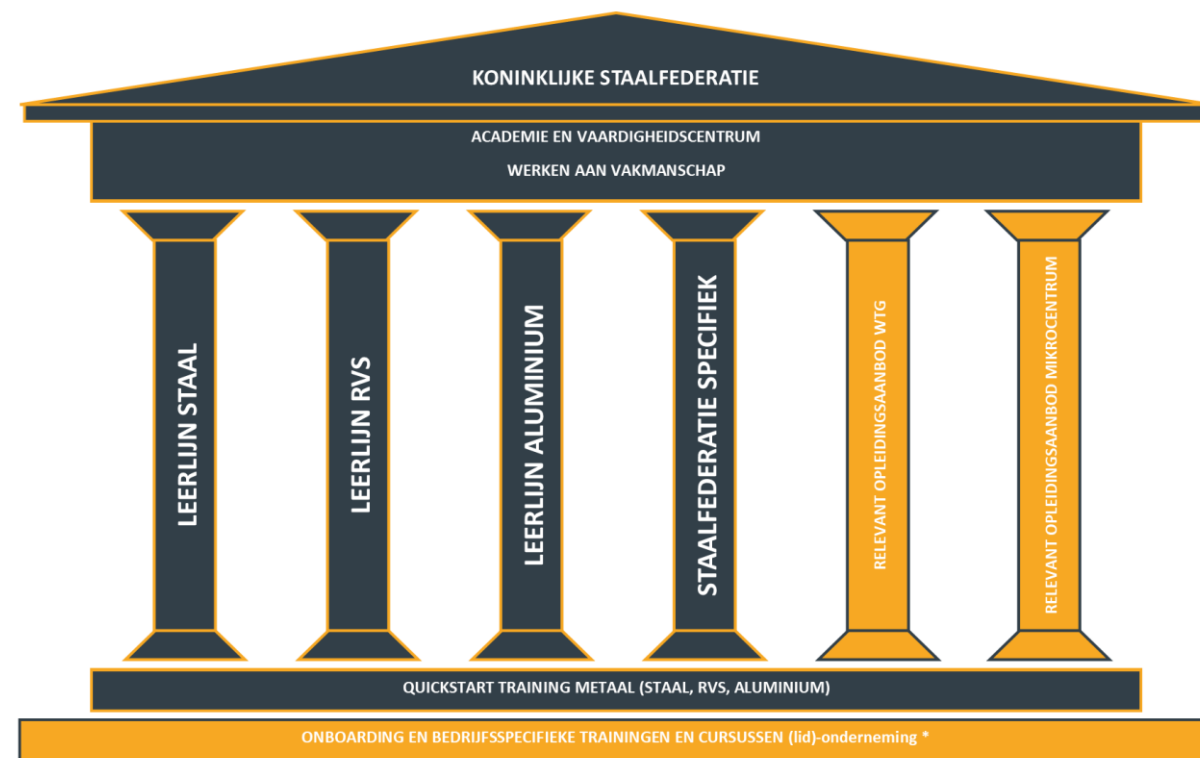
KONINKLIJKE STAALFEDERATIE

ACADEMIE EN VAARDIGHEIDSCENTRUM

WERKEN AAN VAKMANSCHAP

LEERLIJN STAAL

LEERLIJN RVS

LEERLIJN ALUMINIUM

STAALFEDERATIE SPECIFIEK

RELEVANT OPLEIDINGSAANBOD WTG

RELEVANT OPLEIDINGSAANBOD MIKROCENTRUM

QUICKSTART TRAINING METAAL (STAAL, RVS, ALUMINIUM)

ONBOARDING EN BEDRIJFSSPECIFIEKE TRAININGEN EN CURSUSSEN (lid)-onderneming *